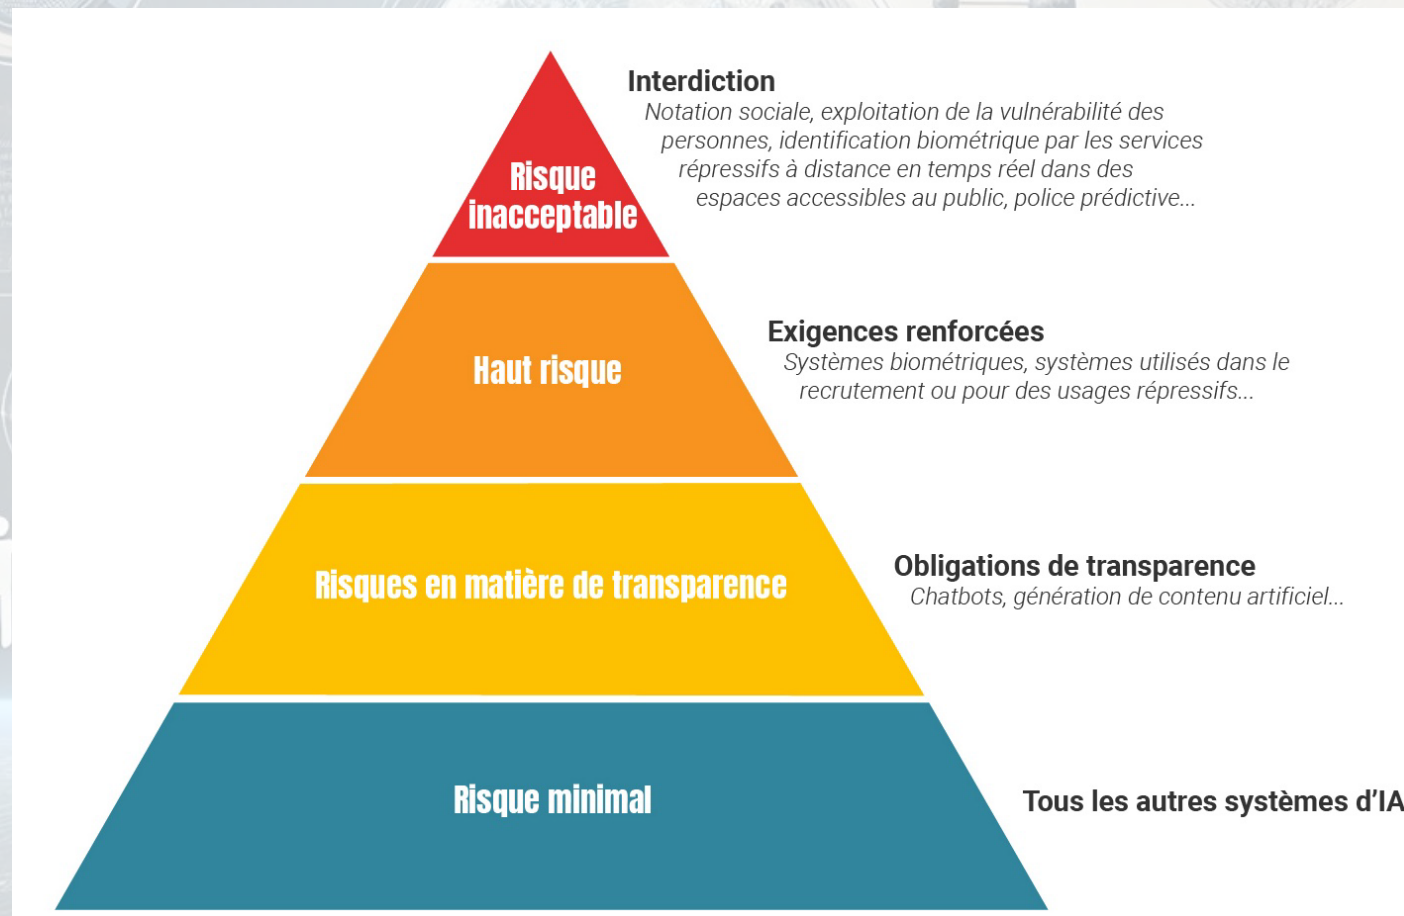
Risque inacceptable

Interdiction
Notation sociale, exploitation de la vulnérabilité des personnes, identification biométrique par les services répressifs à distance en temps réel dans des espaces accessibles au public, police prédictive...

Haut risque

Exigences renforcées
Systèmes biométriques, systèmes utilisés dans le recrutement ou pour des usages répressifs...

Risques en matière de transparence

Obligations de transparence
Chatbots, génération de contenu artificiel...

Risque minimal

Tous les autres systèmes d'IA